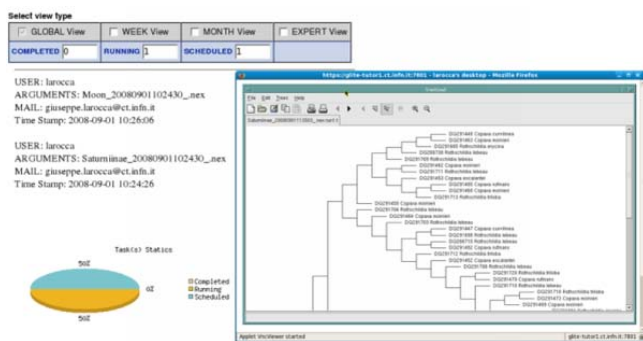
Select view type

| GLOBAL View | WEEK View | MONTH View | EXPERT View |
|---|---|---|---|
| COMPLETED 0 | RUNNING 1 | SCHEDULED 1 | |

USER: larocca
ARGUMENTS: Moon_20080901102430_.nex
MAIL: giuseppe.larocca@ct.infn.it
Time Stamp: 2008-09-01 10:26:06

USER: larocca
ARGUMENTS: Saturniinae_20080901102430_.nex
MAIL: giuseppe.larocca@ct.infn.it
Time Stamp: 2008-09-01 10:24:26

Task(s) Statics

50%
0%
50%

Completed
Running
Scheduled

https://glite-tutor1.ct.infn.it:7861 - larocca's desktop - Mozilla Firefox

TreeView

File Edit Trees Help

Saturniinae_20080901102430_.nex.tre1

DQ291449 Copaxa currilinea
DQ291462 Copaxa moinieri
DQ291445 Rothschildia erycina
DQ291708 Rothschildia lebeau
DQ291769 Rothschildia lebeau
DQ291462 Copaxa moinieri
DQ291711 Rothschildia lebeau
DQ291453 Copaxa escalantei
DQ291455 Copaxa rufinans
DQ291466 Copaxa moinieri
DQ291712 Rothschildia lebeau
DQ291459 Copaxa moinieri
DQ291706 Rothschildia lebeau
DQ291464 Copaxa moinieri
DQ291763 Rothschildia lebeau
DQ291447 Copaxa currilinea
DQ291699 Rothschildia lebeau
DQ291710 Rothschildia lebeau
DQ291450 Copaxa rufinans
DQ291465 Copaxa moinieri
DQ291712 Rothschildia lebeau
DQ291452 Copaxa escalantei
DQ291768 Rothschildia lebeau
DQ291723 Rothschildia lebeau
DQ291470 Copaxa rufinans
DQ291715 Rothschildia lebeau
DQ291716 Rothschildia lebeau
DQ291472 Copaxa moinieri
DQ291469 Copaxa moinieri

Applet VncViewer started

glite-tutor1.ct.infn.it:7861